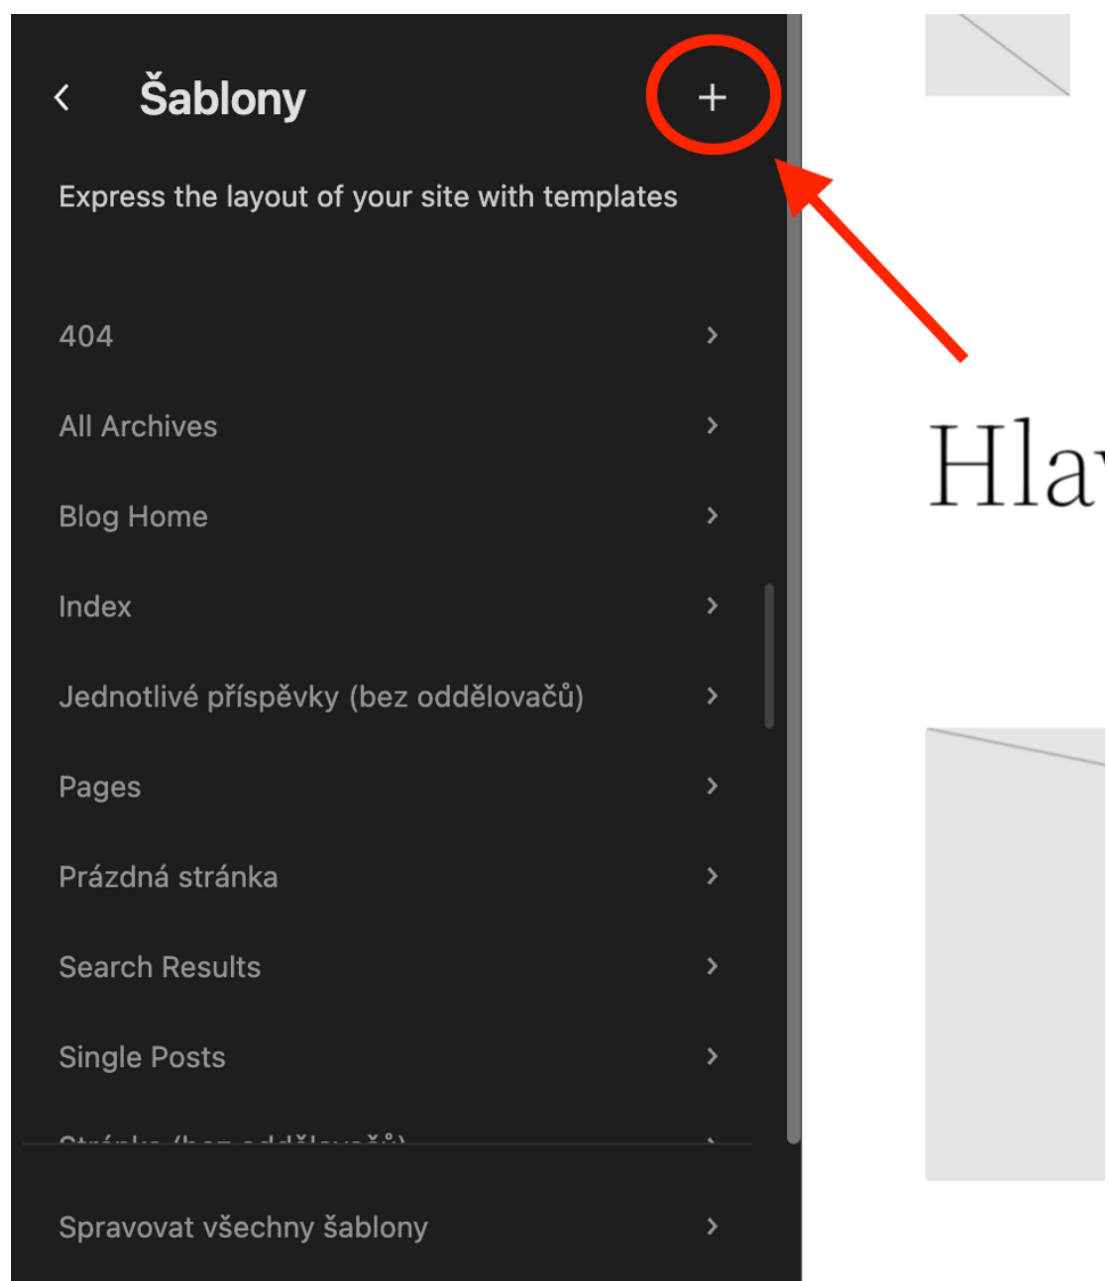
Šablony

+

Express the layout of your site with templates

404

All Archives

Blog Home

Index

Jednotlivé příspěvky (bez oddělovačů)

Pages

Prázdná stránka

Search Results

Single Posts

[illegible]

Spravovat všechny šablony

Hla